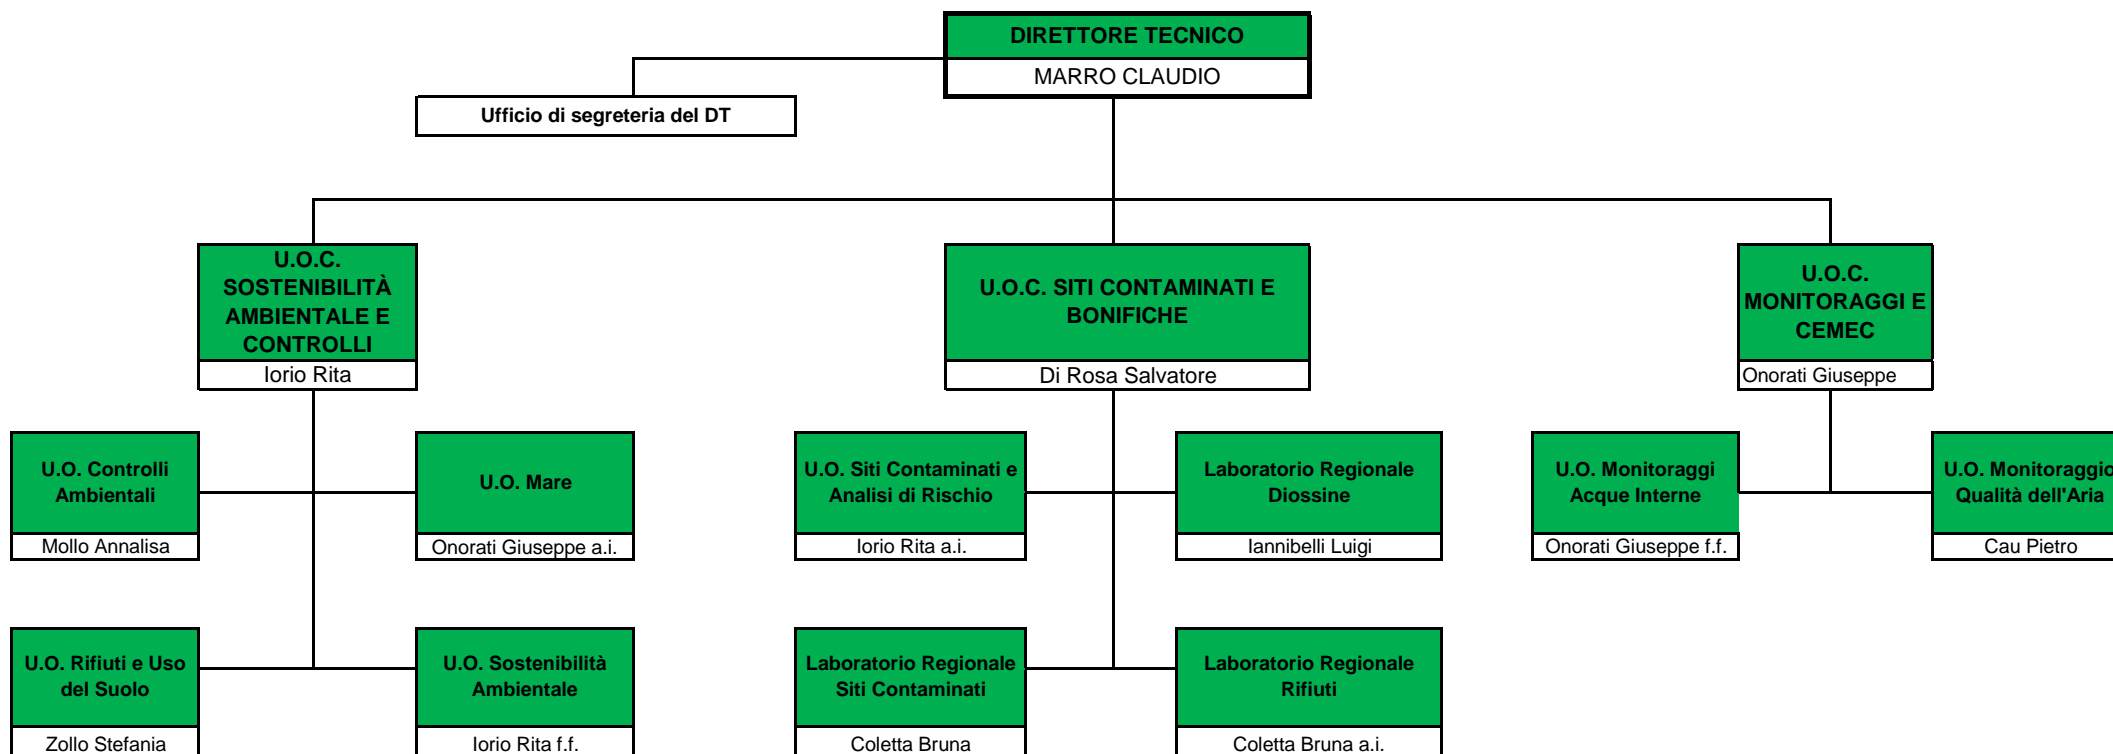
DIRETTORE TECNICO
MARRO CLAUDIO

Ufficio di segreteria del DT

U.O.C. SOSTENIBILITÀ AMBIENTALE E CONTROLLI
Iorio Rita

U.O.C. SITI CONTAMINATI E BONIFICHE
Di Rosa Salvatore

U.O.C. MONITORAGGI E CEMEC
Onorati Giuseppe

U.O. Controlli Ambientali
Mollo Annalisa

U.O. Mare
Onorati Giuseppe a.i.

U.O. Siti Contaminati e Analisi di Rischio
Iorio Rita a.i.

Laboratorio Regionale Diossine
Iannibelli Luigi

U.O. Monitoraggi Acque Interne
Onorati Giuseppe f.f.

U.O. Monitoraggio Qualità dell'Aria
Cau Pietro

U.O. Rifiuti e Uso del Suolo
Zollo Stefania

U.O. Sostenibilità Ambientale
Iorio Rita f.f.

Laboratorio Regionale Siti Contaminati
Coletta Bruna

Laboratorio Regionale Rifiuti
Coletta Bruna a.i.